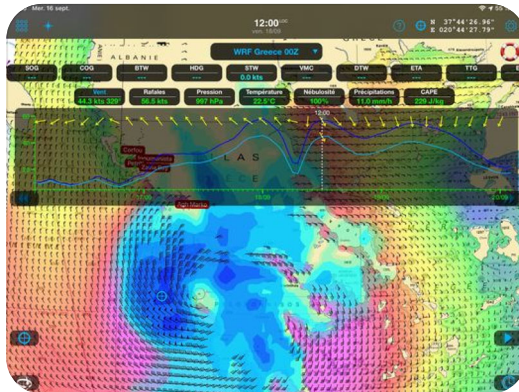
Mer. 18 sept.
12:00 UTC
mer. 18/09
N 37°44'26.96"
E 020°44'27.79"
WRF Greece 00Z
ALBANIE
SOG
COG
BTW
HDG
STW
0.0 kts
VMC
DTW
ETA
TTG
Vent
44.3 kts 329°
Rafales
56.5 kts
Pression
997 hPa
Température
22.5°C
Nébulosité
100%
Précipitations
11.0 mm/h
CAPE
229 J/kg
12:00
Corfou
Ioannina
Zante
Agh Marina
18/09
20/09